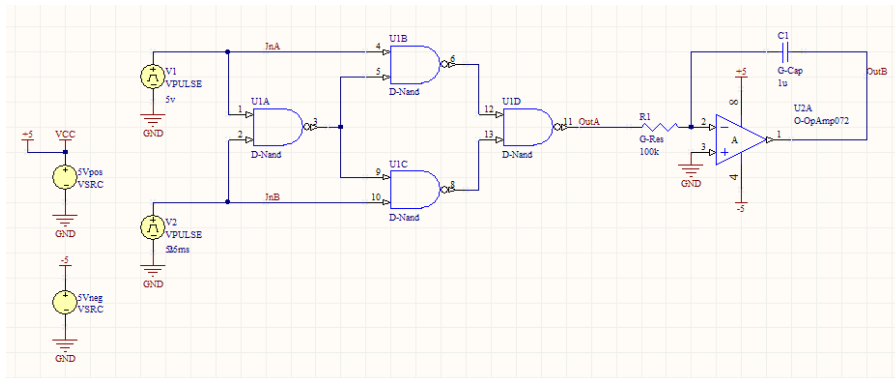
+5
VCC
5Vpos
VSRC
GND
-5
5Vneg
VSRC
GND
V1
VPULSE
5v
GND
V2
VPULSE
5k6ms
GND
InA
InB
U1A
D-Nand
1
2
3
U1B
D-Nand
4
5
6
U1C
D-Nand
9
10
8
U1D
D-Nand
12
13
11
OutA
R1
G-Res
100k
C1
G-Cap
1u
+5
8
U2A
O-OpAmp072
2
3
1
A
4
-5
GND
OutB